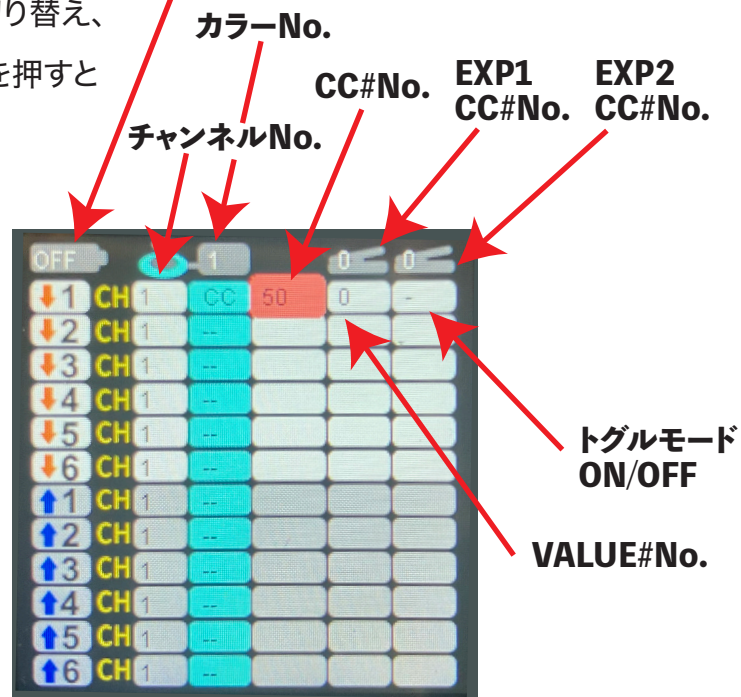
り替え、

を押すと

カラーNo.

CC#No.

EXP1 CC#No.

EXP2 CC#No.

チャンネルNo.

OFF

1

0

0

| | | | | | |
|---|---|---|---|---|---|
| ↓1 | CH | 1 | CC | 50 | 0 | - |
| ↓2 | CH | 1 | -- | | | |
| ↓3 | CH | 1 | -- | | | |
| ↓4 | CH | 1 | -- | | | |
| ↓5 | CH | 1 | -- | | | |
| ↓6 | CH | 1 | -- | | | |
| ↑1 | CH | 1 | -- | | | |
| ↑2 | CH | 1 | -- | | | |
| ↑3 | CH | 1 | -- | | | |
| ↑4 | CH | 1 | -- | | | |
| ↑5 | CH | 1 | -- | | | |
| ↑6 | CH | 1 | -- | | | |

トグルモード ON/OFF

VALUE#No.